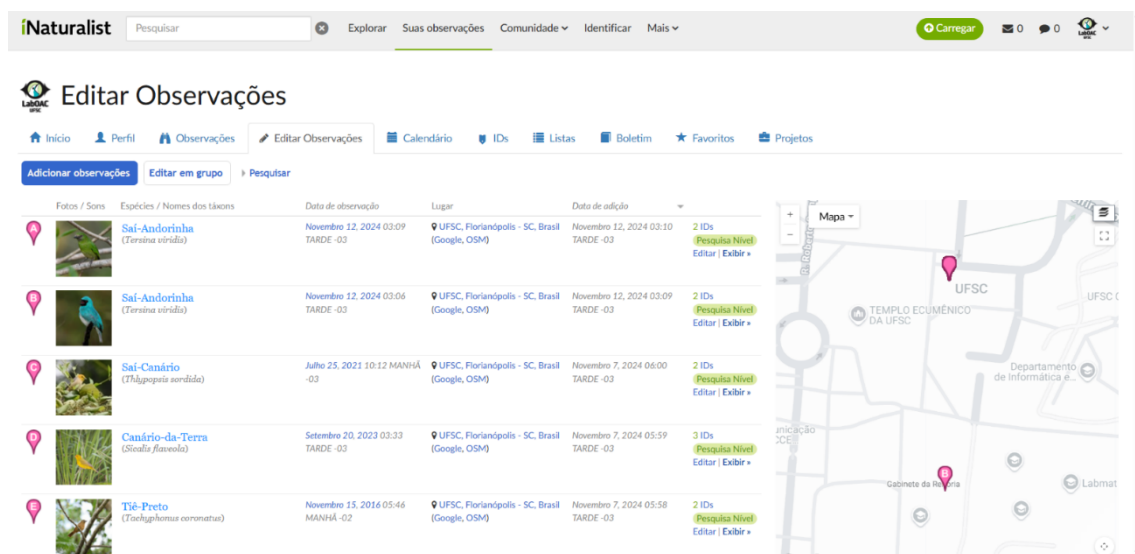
iNaturalist Pesquisar Explorar Suas observações Comunidade Identificar Mais Carregar 0 0

LabOAC UFSC

Editar Observações

Início Perfil Observações Editar Observações Calendário IDs Listas Boletim Favoritos Projetos

Adicionar observações Editar em grupo Pesquisar

| | Fotos / Sons | Espécies / Nomes dos táxons | Data de observação | Lugar | Data de adição | |
|---|---|---|---|---|---|---|
| A | | Saí-Andorinha (Tersina viridis) | Novembro 12, 2024 03:09 TARDE -03 | UFSC, Florianópolis - SC, Brasil (Google, OSM) | Novembro 12, 2024 03:10 TARDE -03 | 2 IDs Pesquisa Nível Editar \| Exibir » |
| B | | Saí-Andorinha (Tersina viridis) | Novembro 12, 2024 03:06 TARDE -03 | UFSC, Florianópolis - SC, Brasil (Google, OSM) | Novembro 12, 2024 03:09 TARDE -03 | 2 IDs Pesquisa Nível Editar \| Exibir » |
| C | | Saí-Canário (Thlypopsis sordida) | Julho 25, 2021 10:12 MANHÃ -03 | UFSC, Florianópolis - SC, Brasil (Google, OSM) | Novembro 7, 2024 06:00 TARDE -03 | 2 IDs Pesquisa Nível Editar \| Exibir » |
| D | | Canário-da-Terra (Sicalis flaveola) | Setembro 20, 2023 03:33 TARDE -03 | UFSC, Florianópolis - SC, Brasil (Google, OSM) | Novembro 7, 2024 05:59 TARDE -03 | 3 IDs Pesquisa Nível Editar \| Exibir » |
| E | | Tié-Preto (Tachyphonus coronatus) | Novembro 15, 2016 05:46 MANHÃ -02 | UFSC, Florianópolis - SC, Brasil (Google, OSM) | Novembro 7, 2024 05:58 TARDE -03 | 2 IDs Pesquisa Nível Editar \| Exibir » |

Mapa + − R. Roberto UFSC UFSC C TEMPLO ECUMÊNICO DA UFSC Departamento de Informática e... unicação CCE Gabinete da Reitoria Labmat B